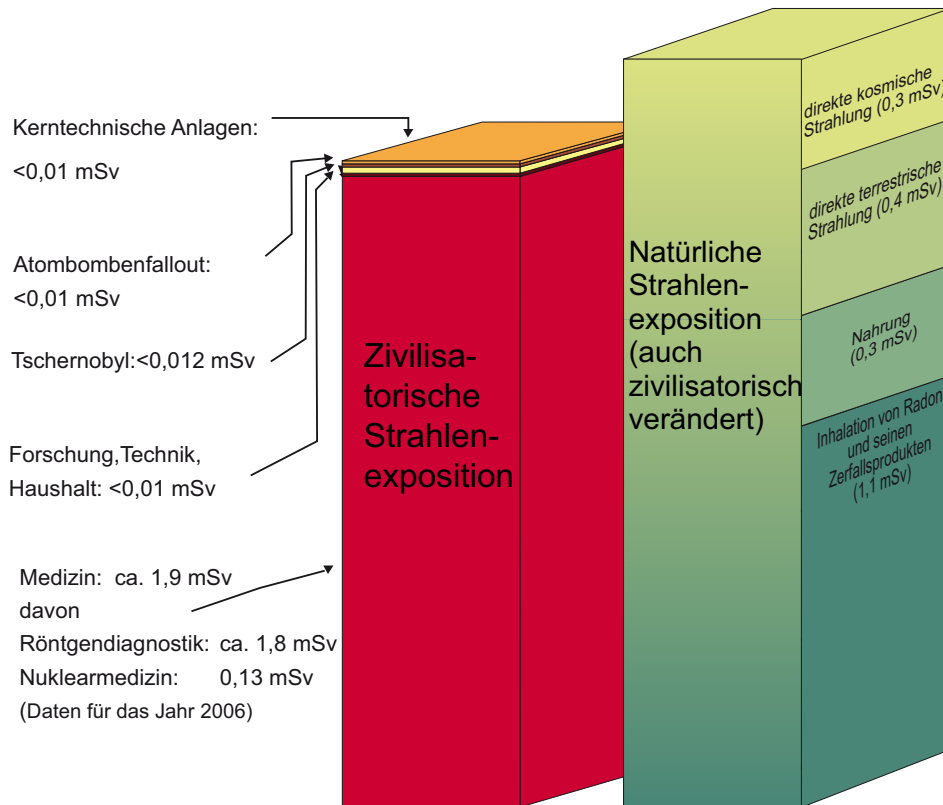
Kerntechnische Anlagen:

<0,01 mSv

Atombombenfallout:

<0,01 mSv

Tschernobyl:<0,012 mSv

Forschung,Technik, Haushalt: <0,01 mSv

Medizin: ca. 1,9 mSv

davon

Röntgendiagnostik: ca. 1,8 mSv

Nuklearmedizin: 0,13 mSv

(Daten für das Jahr 2006)

Zivilisatorische Strahlenexposition

Natürliche Strahlenexposition (auch zivilisatorisch verändert)

direkte kosmische Strahlung (0,3 mSv)

direkte terrestrische Strahlung (0,4 mSv)

Nahrung (0,3 mSv)

Inhalation von Radon und seinen Zerfallsprodukten (1,1 mSv)